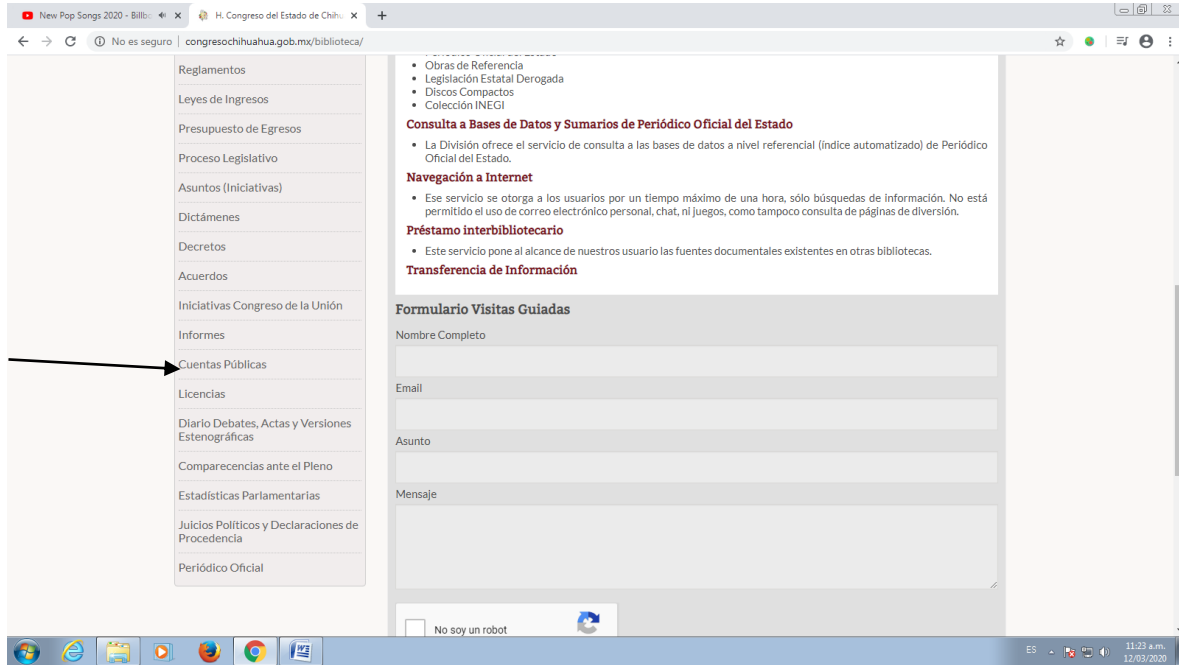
New Pop Songs 2020 - Billbo ×
H. Congreso del Estado de Chihu ×
+

No es seguro | congresochihuahua.gob.mx/biblioteca/

Reglamentos
Leyes de Ingresos
Presupuesto de Egresos
Proceso Legislativo
Asuntos (Iniciativas)
Dictámenes
Decretos
Acuerdos
Iniciativas Congreso de la Unión
Informes
Cuentas Públicas
Licencias
Diario Debates, Actas y Versiones Estenográficas
Comparecencias ante el Pleno
Estadísticas Parlamentarias
Juicios Políticos y Declaraciones de Procedencia
Periódico Oficial

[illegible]
- Obras de Referencia
- Legislación Estatal Derogada
- Discos Compactos
- Colección INEGI

Consulta a Bases de Datos y Sumarios de Periódico Oficial del Estado

- La División ofrece el servicio de consulta a las bases de datos a nivel referencial (índice automatizado) de Periódico Oficial del Estado.

Navegación a Internet

- Ese servicio se otorga a los usuarios por un tiempo máximo de una hora, sólo búsquedas de información. No está permitido el uso de correo electrónico personal, chat, ni juegos, como tampoco consulta de páginas de diversión.

Préstamo interbibliotecario

- Este servicio pone al alcance de nuestros usuario las fuentes documentales existentes en otras bibliotecas.

Transferencia de Información

Formulario Visitas Guiadas

Nombre Completo

Email

Asunto

Mensaje

No soy un robot

ES
11:23 a.m.
12/03/2020